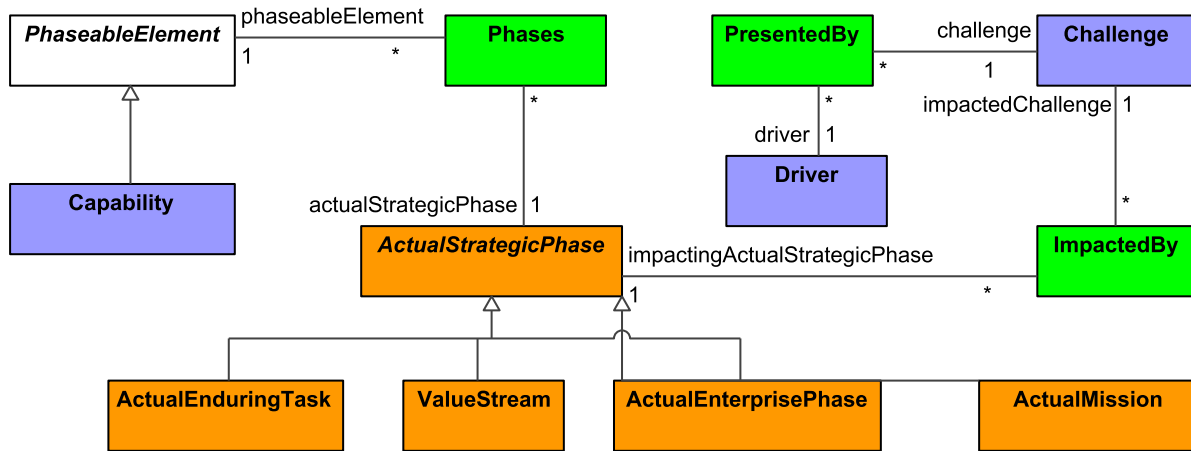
PhaseableElement

phaseableElement

1

*

Phases

PresentedBy

challenge

*

1

Challenge

*

impactedChallenge

1

driver

1

Driver

Capability

*

actualStrategicPhase

1

*

ActualStrategicPhase

impactingActualStrategicPhase

1

*

ImpactedBy

ActualEnduringTask

ValueStream

ActualEnterprisePhase

ActualMission